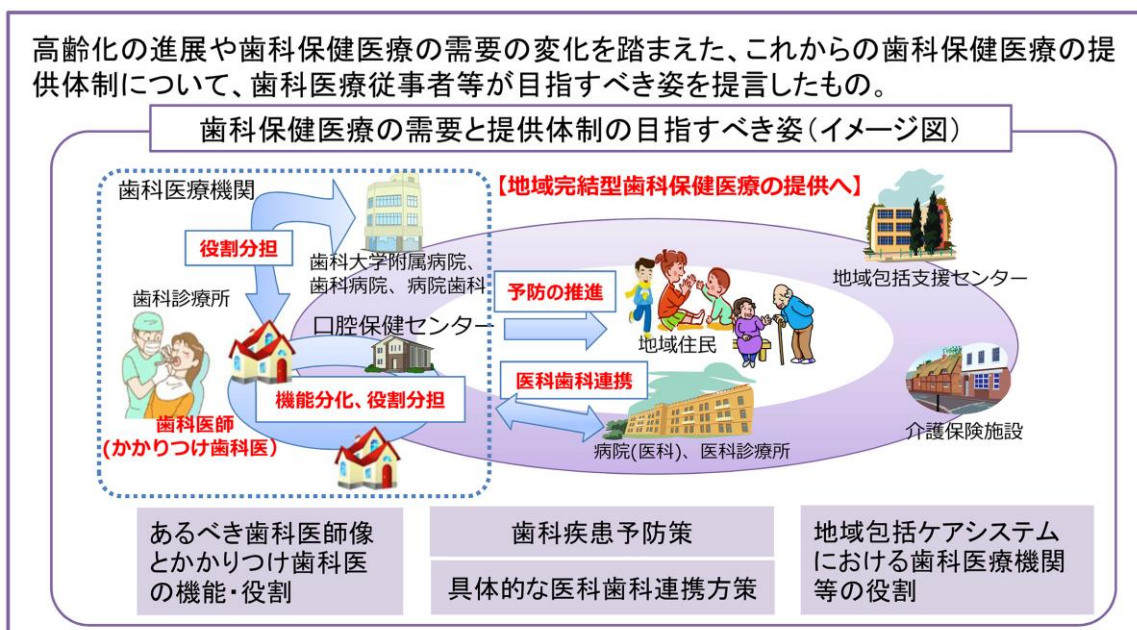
高齢化の進展や歯科保健医療の需要の変化を踏まえた、これからの歯科保健医療の提供体制について、歯科医療従事者等が目指すべき姿を提言したもの。

歯科保健医療の需要と提供体制の目指すべき姿（イメージ図）

歯科医療機関

【地域完結型歯科保健医療の提供へ】

役割分担

歯科大学附属病院、歯科病院、病院歯科

地域包括支援センター

歯科診療所

予防の推進

口腔保健センター

地域住民

医科歯科連携

機能分化、役割分担

歯科医師（かかりつけ歯科医）

病院(医科)、医科診療所

介護保険施設

あるべき歯科医師像とかかりつけ歯科医の機能・役割

歯科疾患予防策

具体的な医科歯科連携方策

地域包括ケアシステムにおける歯科医療機関等の役割